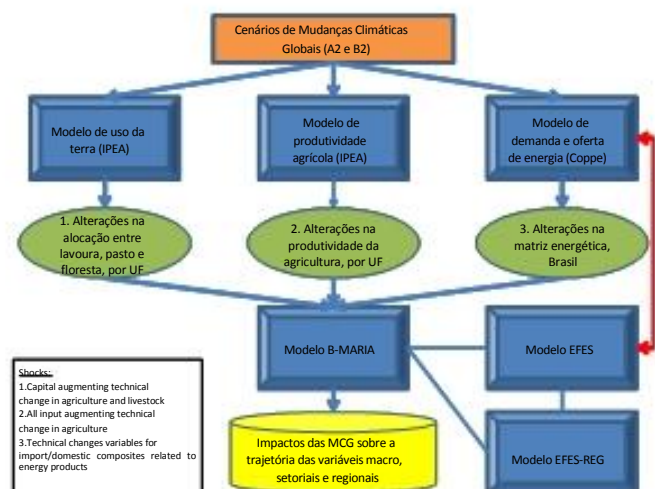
Cenários de Mudanças Climáticas Globais (A2 e B2)

Modelo de uso da terra (IPEA)

Modelo de produtividade agrícola (IPEA)

Modelo de demanda e oferta de energia (Coppe)

1. Alterações na alocação entre lavoura, pasto e floresta, por UF

2. Alterações na produtividade da agricultura, por UF

3. Alterações na matriz energética, Brasil

Modelo B-MARIA

Modelo EFES

Shocks:
1.Capital augmenting technical change in agriculture and livestock
2.All input augmenting technical change in agriculture
3.Technical changes variables for import/domestic composites related to energy products

Impactos das MCG sobre a trajetória das variáveis macro, setoriais e regionais

Modelo EFES-REG